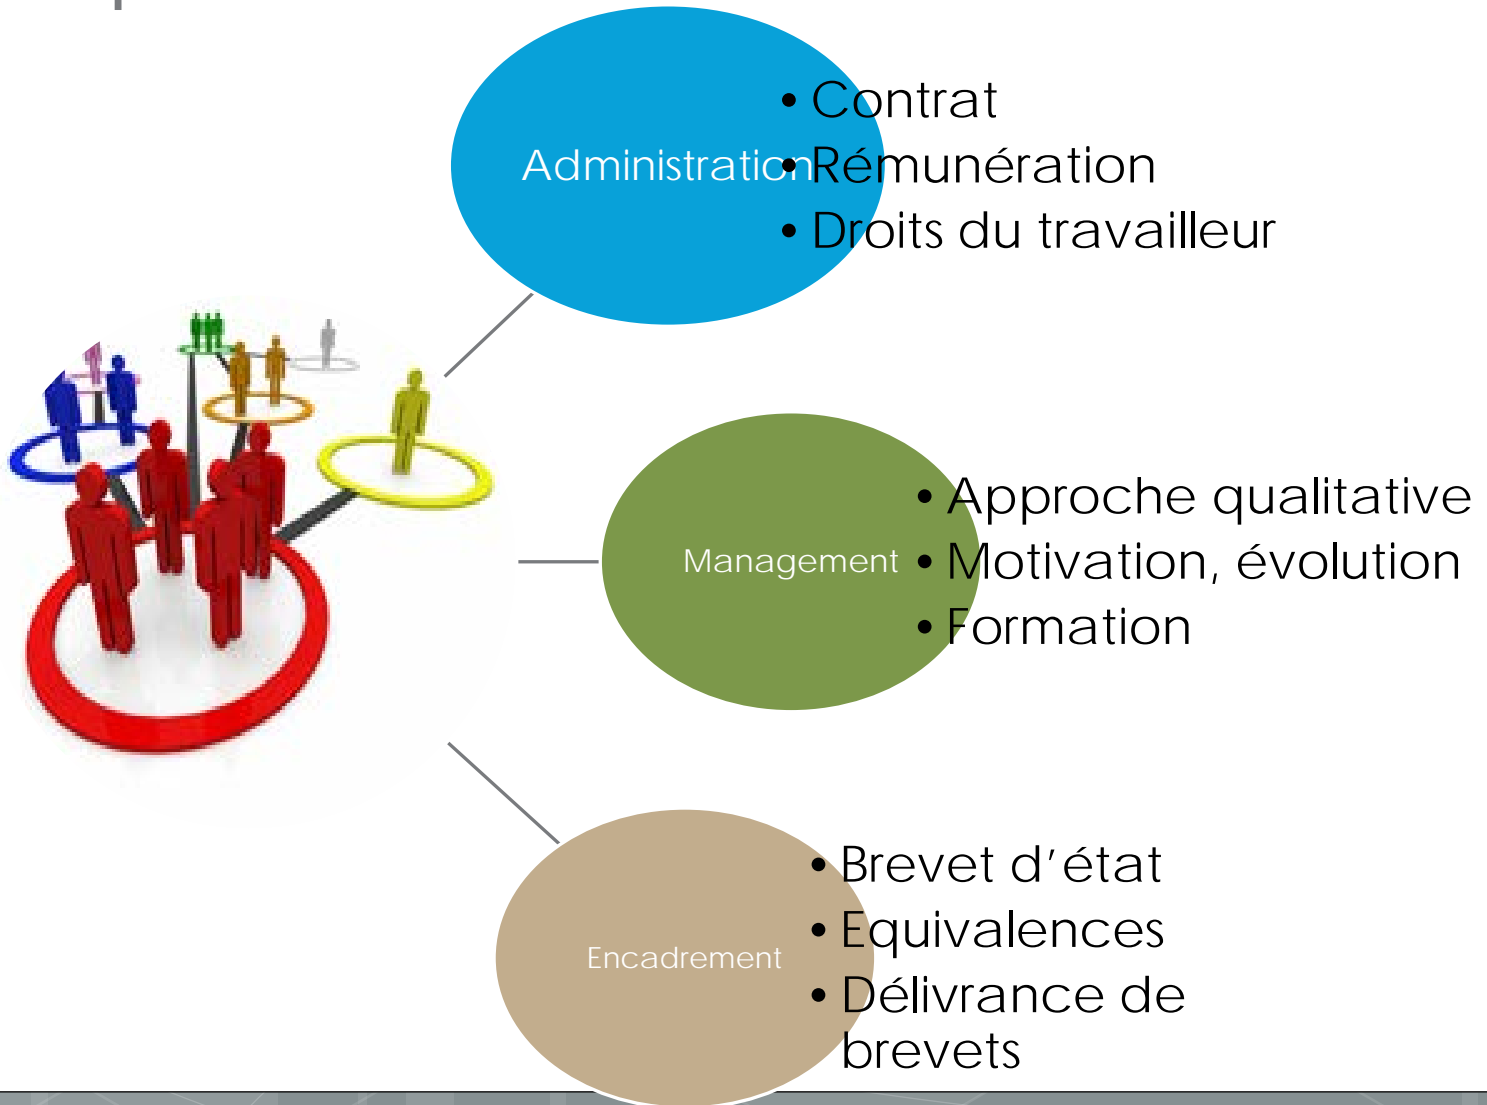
Administration

- Contrat
- Rémunération
- Droits du travailleur

Management

- Approche qualitative
- Motivation, évolution
- Formation

Encadrement

- Brevet d'état
- Equivalences
- Délivrance de brevets